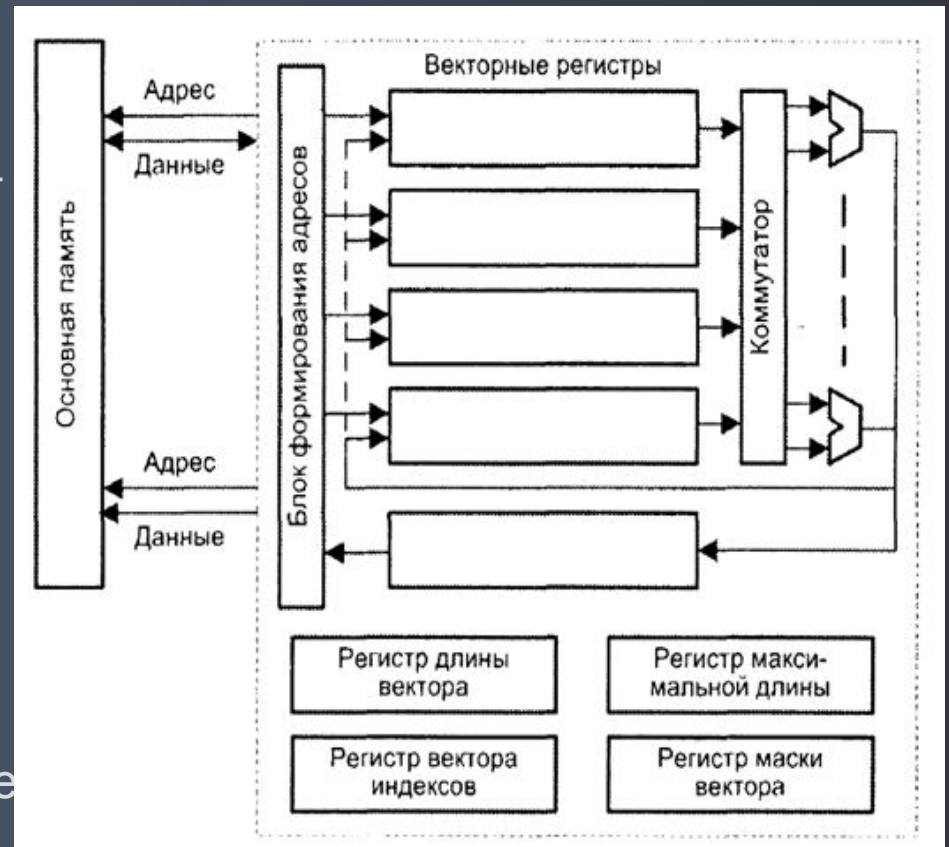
Основная память

Адрес

Данные

Адрес

Данные

Блок формирования адресов

Векторные регистры

Коммутатор

Регистр длины вектора

Регистр максимальной длины

Регистр вектора индексов

Регистр маски вектора